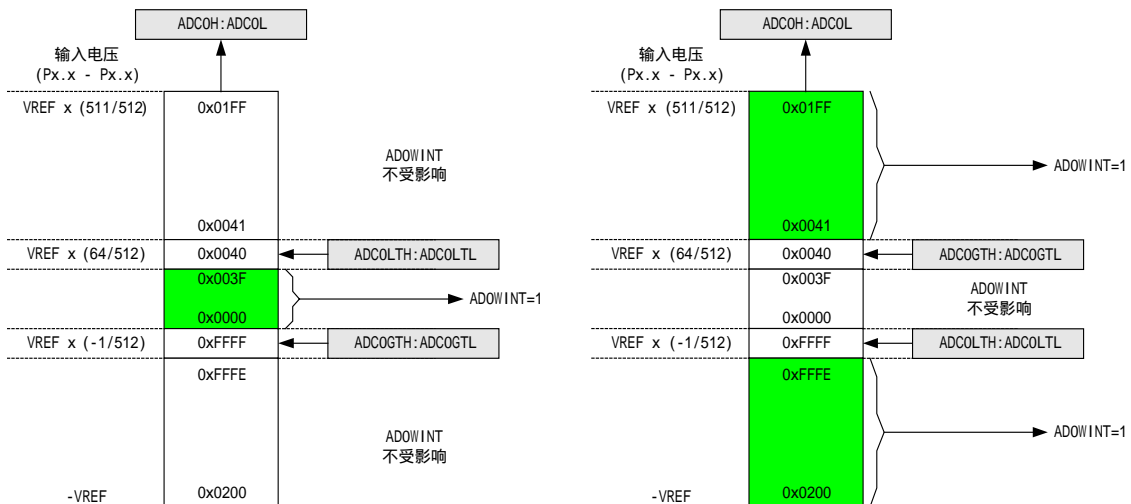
ADC0H:ADC0L

输入电压
(Px.x - Px.x)

VREF x (511/512) 0x01FF

ADOWINT
不受影响

0x0041

VREF x (64/512) 0x0040 ADC0LTH:ADC0LTL

0x003F

ADOWINT=1

0x0000

VREF x (-1/512) 0xFFFF ADC0GTH:ADC0GTL

0xFFFE

ADOWINT
不受影响

-VREF 0x0200

ADC0H:ADC0L

输入电压
(Px.x - Px.x)

VREF x (511/512) 0x01FF

ADOWINT=1

0x0041

VREF x (64/512) 0x0040 ADC0GTH:ADC0GTL

0x003F

ADOWINT
不受影响

0x0000

VREF x (-1/512) 0xFFFF ADC0LTH:ADC0LTL

0xFFFE

ADOWINT=1

-VREF 0x0200